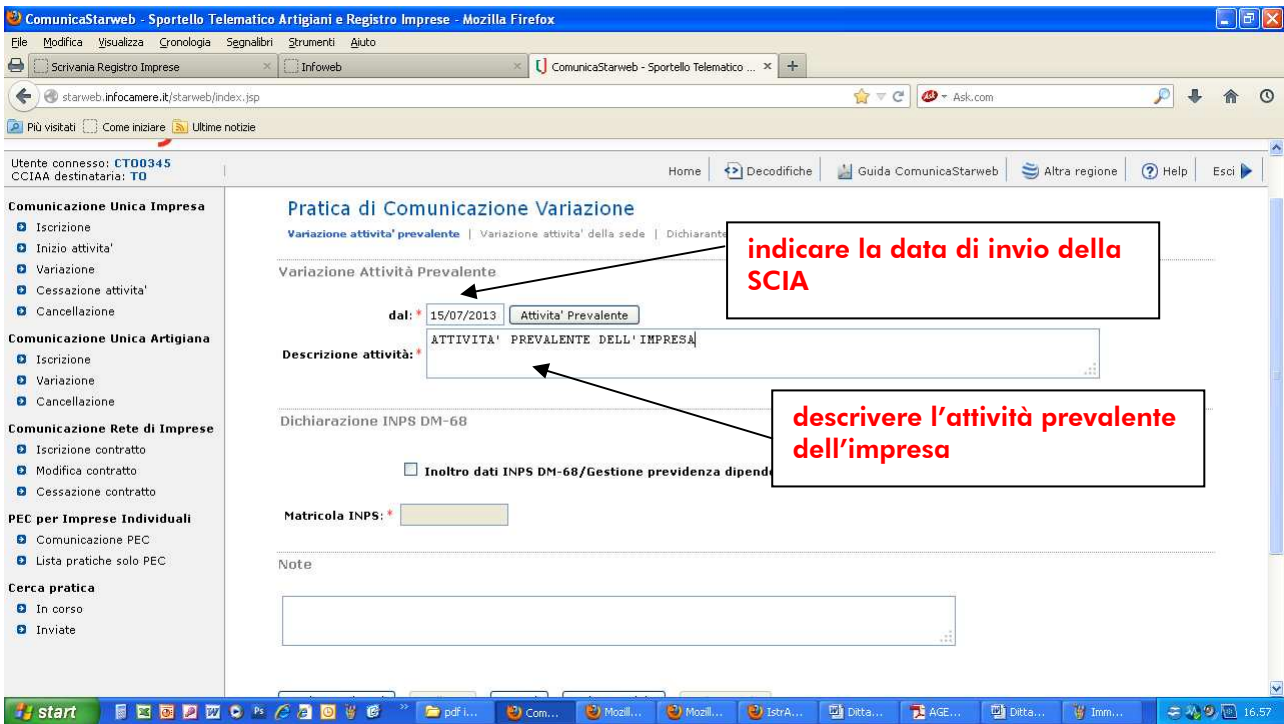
ComunicaStarweb - Sportello Telematico Artigiani e Registro Imprese - Mozilla Firefox

File Modifica Visualizza Cronologia Segnalibri Strumenti Aiuto

Scrivania Registro Imprese | Infoweb | ComunicaStarweb - Sportello Telematico ... | +

starweb.infocamere.it/starweb/index.jsp

Ask.com

Più visitati | Come iniziare | Ultime notizie

Utente connesso: CT00345
CCIAA destinataria: TO

Home | Decodifiche | Guida ComunicaStarweb | Altra regione | Help | Esci

Comunicazione Unica Impresa
Iscrizione
Inizio attivita'
Variazione
Cessazione attivita'
Cancellazione

Comunicazione Unica Artigiana
Iscrizione
Variazione
Cancellazione

Comunicazione Rete di Imprese
Iscrizione contratto
Modifica contratto
Cessazione contratto

PEC per Imprese Individuali
Comunicazione PEC
Lista pratiche solo PEC

Cerca pratica
In corso
Inviate

Pratica di Comunicazione Variazione

Variazione attivita' prevalente | Variazione attivita' della sede | Dichiarante

indicare la data di invio della SCIA

Variazione Attività Prevalente

dal: * 15/07/2013 Attivita' Prevalente

Descrizione attività: * ATTIVITA' PREVALENTE DELL'IMPRESA

descrivere l'attività prevalente dell'impresa

Dichiarazione INPS DM-68

Inoltro dati INPS DM-68/Gestione previdenza dipende

Matricola INPS: *

Note

start | pdf i... | Com... | Mozill... | Mozill... | IstrA... | Ditta... | AGE... | Ditta... | Imm... | 16.57